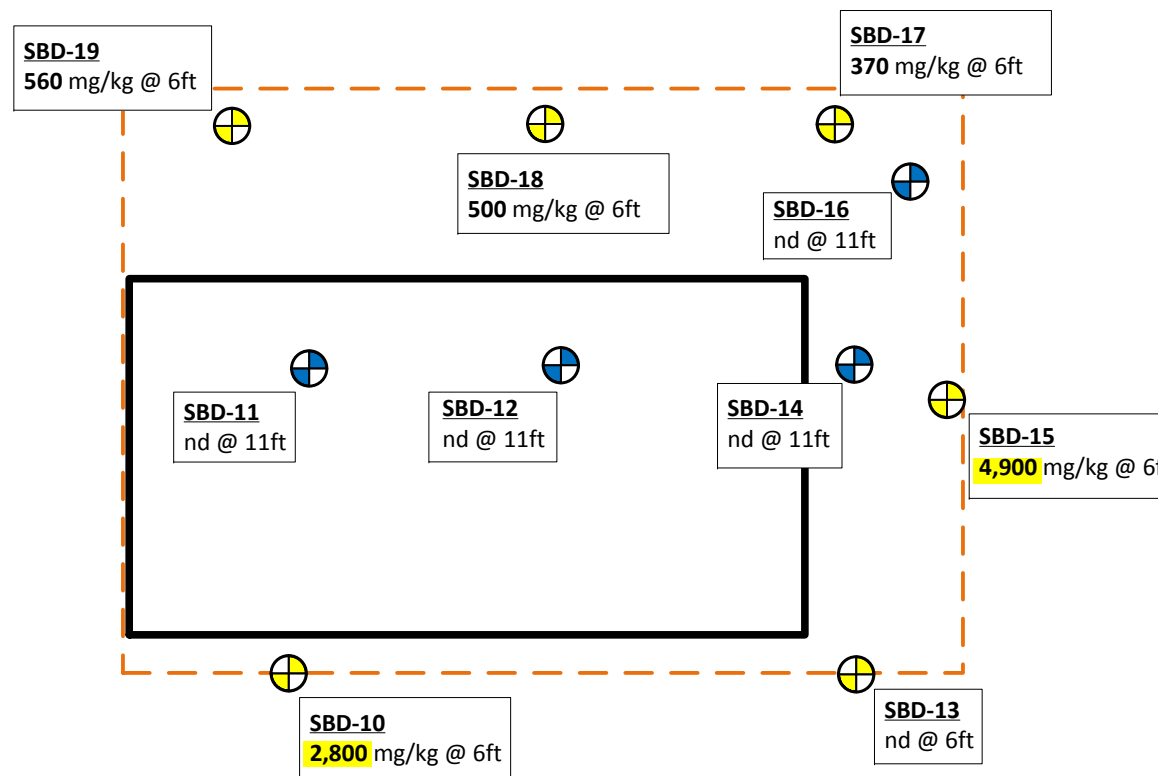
SBD-19
560 mg/kg @ 6ft

SBD-17
370 mg/kg @ 6ft

SBD-18
500 mg/kg @ 6ft

SBD-16
nd @ 11ft

SBD-11
nd @ 11ft

SBD-12
nd @ 11ft

SBD-14
nd @ 11ft

SBD-15
4,900 mg/kg @ 6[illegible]

SBD-10
2,800 mg/kg @ 6ft

SBD-13
nd @ 6ft